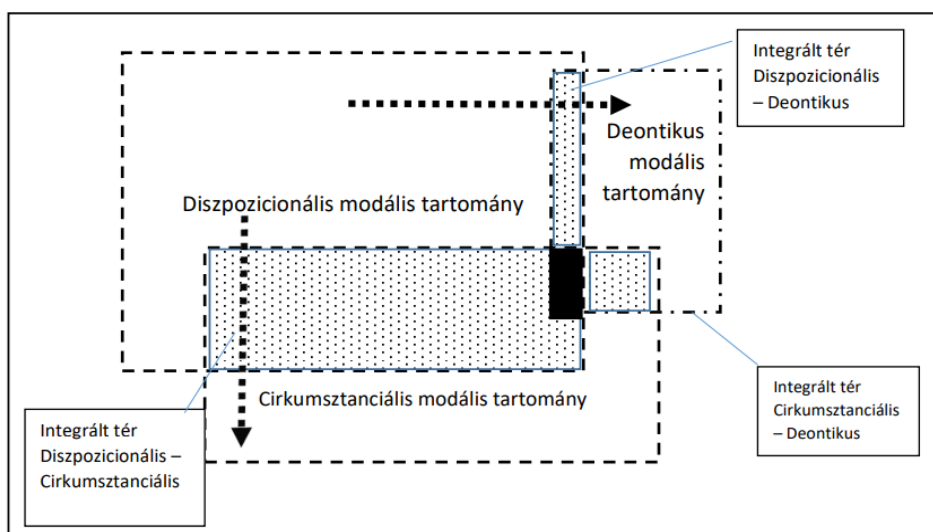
Integrált tér
Diszpozicionális
– Deontikus

Deontikus
modális
tartomány

Diszpozicionális modális tartomány

Integrált tér
Cirkumsztanciális
– Deontikus

Cirkumsztanciális modális tartomány

Integrált tér
Diszpozicionális –
Cirkumsztanciális